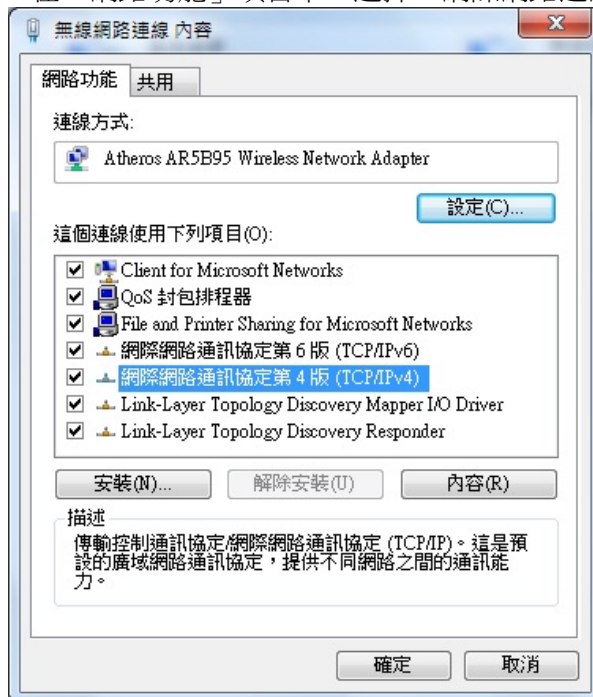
無線網路連線 內容

網路功能 共用

連線方式:

Atheros AR5B95 Wireless Network Adapter

設定(C)...

這個連線使用下列項目(O):

Client for Microsoft Networks
QoS 封包排程器
File and Printer Sharing for Microsoft Networks
網際網路通訊協定第 6 版 (TCP/IPv6)
網際網路通訊協定第 4 版 (TCP/IPv4)
Link-Layer Topology Discovery Mapper I/O Driver
Link-Layer Topology Discovery Responder

安裝(N)... 解除安裝(U) 內容(R)

描述
傳輸控制通訊協定/網際網路通訊協定 (TCP/IP)。這是預設的廣域網路通訊協定，提供不同網路之間的通訊能力。

確定 取消